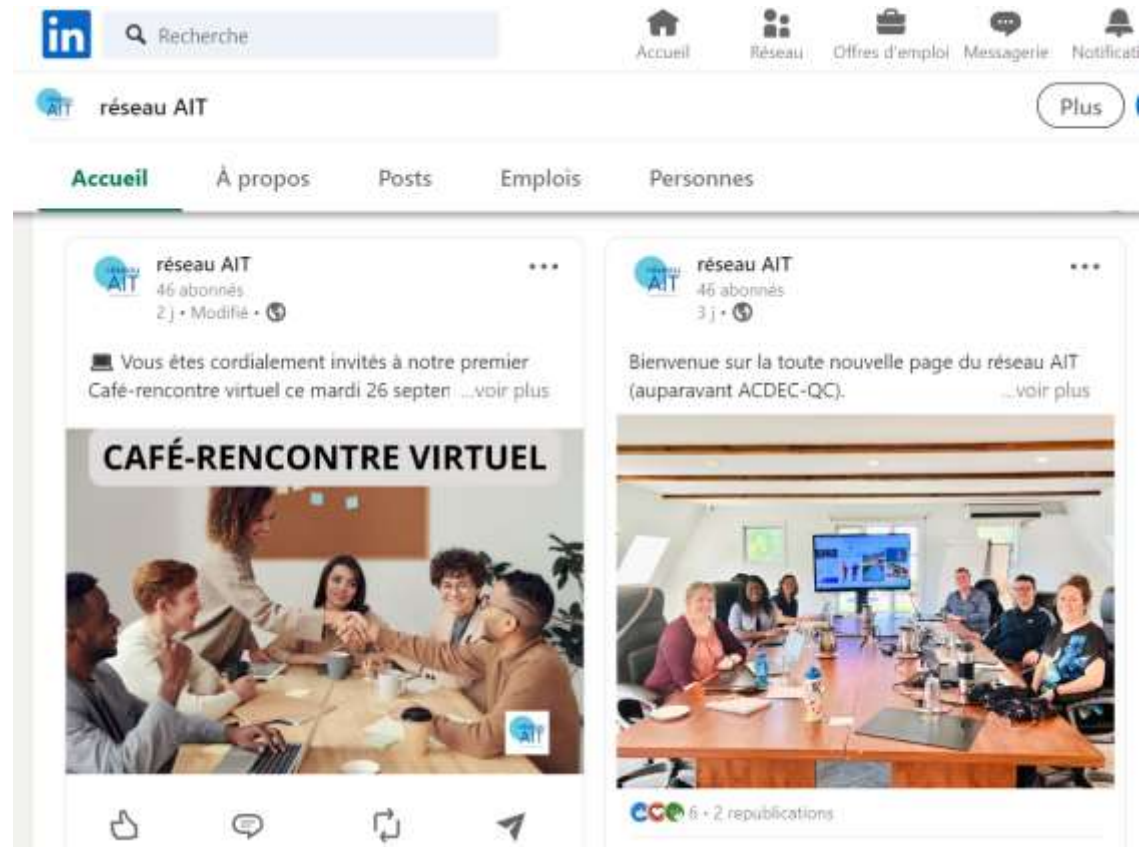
in

Recherche

Accueil

Réseau

Offres d'emploi

Messagerie

Notificati

AIT

réseau AIT

Plus

Accueil

À propos

Posts

Emplois

Personnes

AIT

réseau AIT
46 abonnés
2 j • Modifié •

...

💻 Vous êtes cordialement invités à notre premier Café-rencontre virtuel ce mardi 26 septen ...voir plus

CAFÉ-RENCONTRE VIRTUEL

AIT

AIT

réseau AIT
46 abonnés
3 j •

...

Bienvenue sur la toute nouvelle page du réseau AIT (auparavant ACDEC-QC). ...voir plus

6 • 2 republications